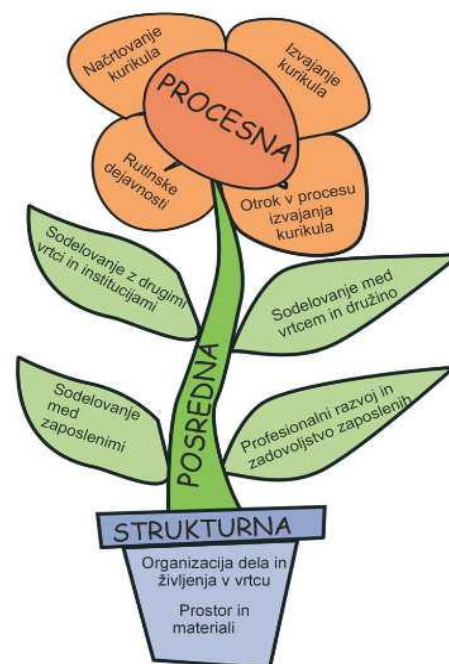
Načrtovanje kurikula

Izvajanje kurikula

PROCESNA

Rutinske dejavnosti

Otrok v procesu izvajanja kurikula

Sodelovanje z drugimi vrtci in institucijami

Sodelovanje med vrtcem in družino

POSREDNA

Sodelovanje med zaposlenimi

Profesionalni razvoj in zadovoljstvo zaposlenih

STRUKTURNA

Organizacija dela in življenja v vrtcu

Prostor in materiali